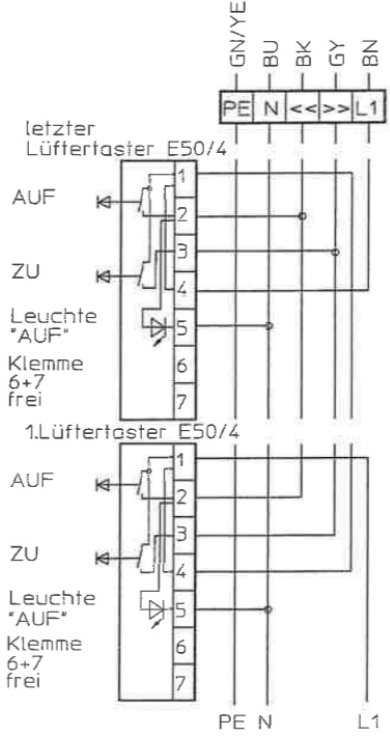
GN/YE BU BK GY BN

| PE | N | << | >> | L1 |
|---|---|---|---|---|

letzter Lüftertaster E50/4

AUF

ZU

Leuchte "AUF"

Klemme 6+7 frei

1
2
3
4
5
6
7

1.Lüftertaster E50/4

AUF

ZU

Leuchte "AUF"

Klemme 6+7 frei

1
2
3
4
5
6
7

PE N L1